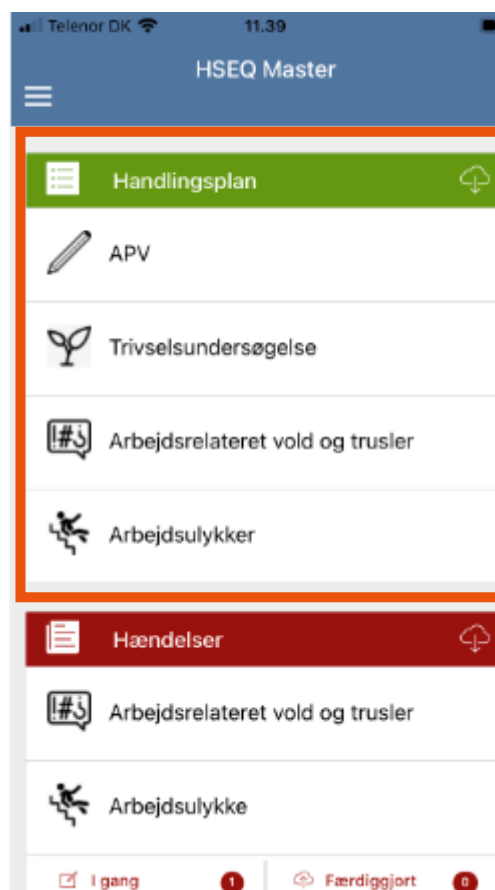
Telenor DK 11.39

HSEQ Master

Handlingsplan

APV

Trivselsundersøgelse

!#ʖ

Arbejdsrelateret vold og trusler

Arbejdsulykker

Hændelser

!#ʖ

Arbejdsrelateret vold og trusler

Arbejdsulykke

I gang 1

Færdiggjort 0